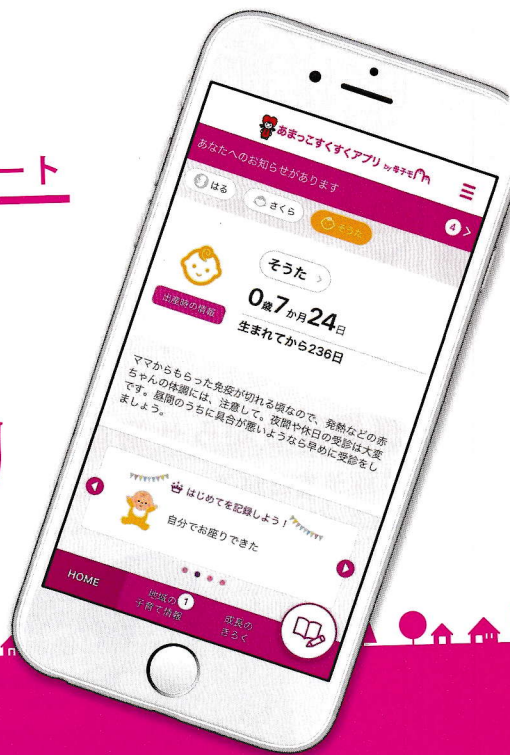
ート

あまっこすくすくアプリ by 母子モ

あなたへのお知らせがあります

はる

さくら

そうた

4

そうた

出産時の情報

0歳7か月24日

生まれてから236日

ママからもらった免疫が切れる頃なので、発熱などの赤ちゃんの体調には、注意して。夜間や休日の受診は大変です。昼間のうちに具合が悪いようなら早めに受診をしましょう。

はじめてを記録しよう！

自分でお座りできた

HOME

地域の子育て情報

1

成長のきろく